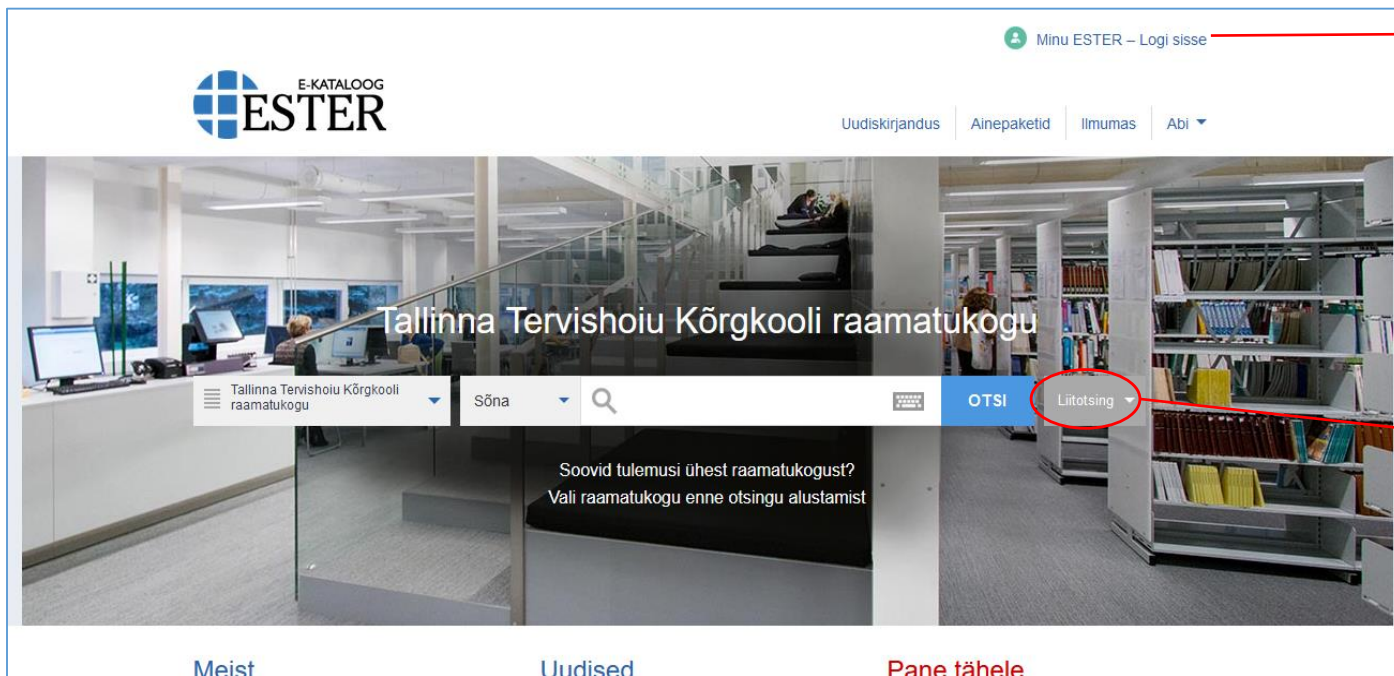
Minu ESTER – Logi sisse

E-KATALOOG
ESTER

Uudiskirjandus | Ainepaketid | Ilmumas | Abi

Tallinna Tervishoiu Kõrgkooli raamatukogu

Tallinna Tervishoiu Kõrgkooli raamatukogu
Sõna
OTSI
Liitotsing

Soovid tulemusi ühest raamatukogust?
Vali raamatukogu enne otsingu alustamist

Meist
Uudised
Pane tähele